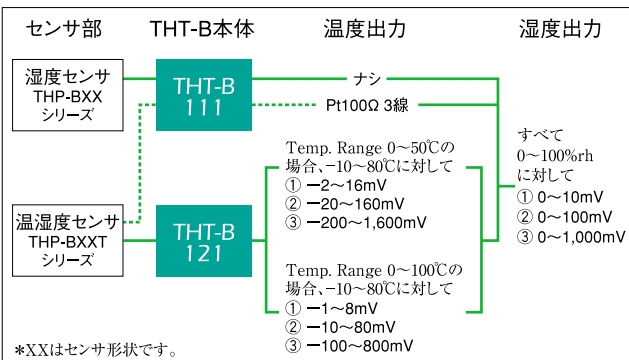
センサ部　THT-B本体　温度出力　湿度出力

湿度センサ
THP-BXX
シリーズ

THT-B
111

ナシ

Pt100Ω 3線

温湿度センサ
THP-BXXT
シリーズ

THT-B
121

Temp. Range 0～50℃の場合、−10～80℃に対して
① −2～16mV
② −20～160mV
③ −200～1,600mV

Temp. Range 0～100℃の場合、−10～80℃に対して
① −1～8mV
② −10～80mV
③ −100～800mV

すべて
0～100%rh
に対して
① 0～10mV
② 0～100mV
③ 0～1,000mV

*XXはセンサ形状です。